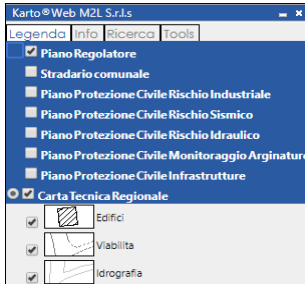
Karto®Web M2L S.r.l.s

Legenda Info Ricerca Tools

Piano Regolatore

Stradario comunale

Piano Protezione Civile Rischio Industriale

Piano Protezione Civile Rischio Sismico

Piano Protezione Civile Rischio Idraulico

Piano Protezione Civile Monitoraggio Arginature

Piano Protezione Civile Infrastrutture

Carta Tecnica Regionale

Edifici

Viabilita

Idrografia